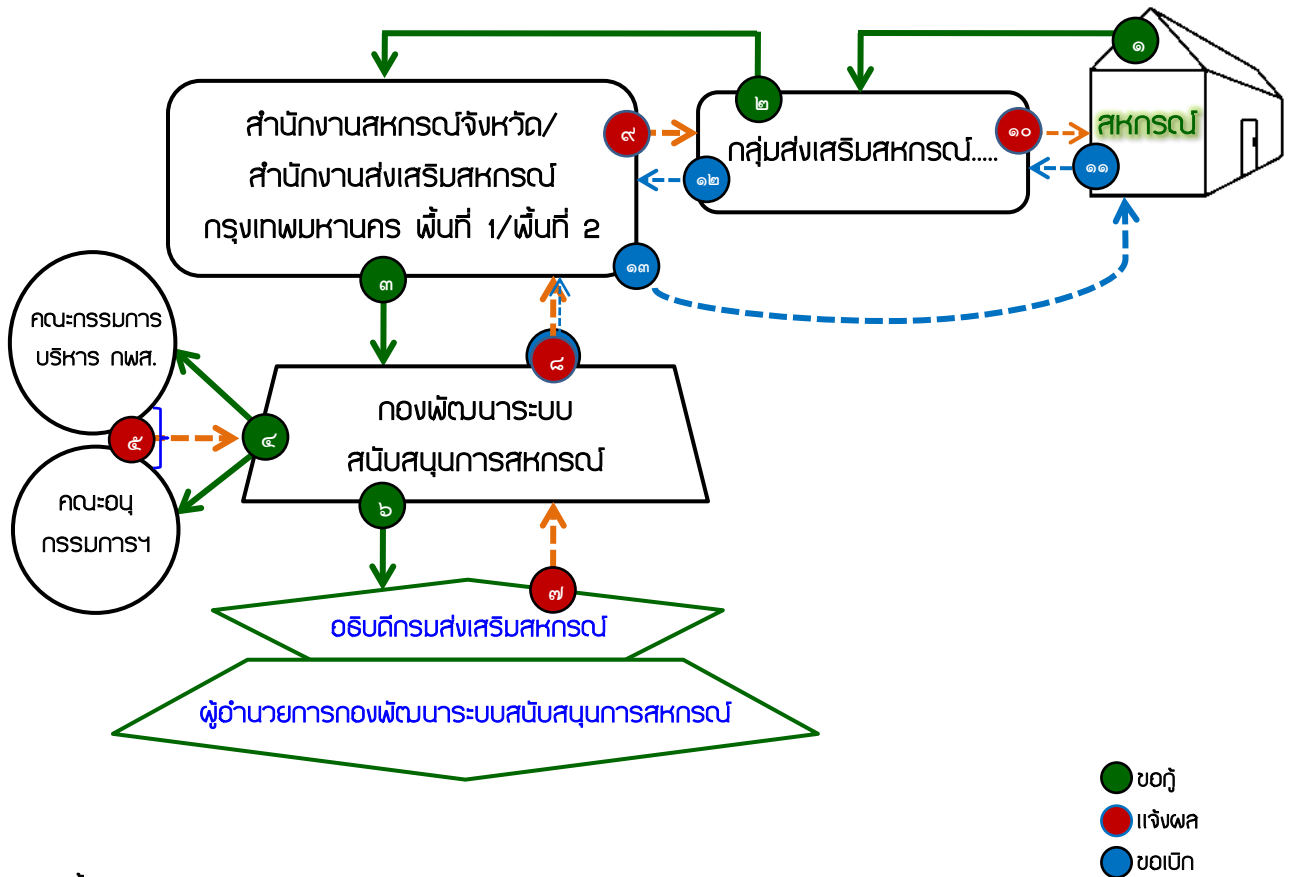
๑

สหกรณ์

๒

กลุ่มส่งเสริมสหกรณ์.....

๙

๑๐

๑๒

๑๑

สำนักงานสหกรณ์จังหวัด/
สำนักงานส่งเสริมสหกรณ์
กรุงเทพมหานคร พื้นที่ 1/พื้นที่ 2

๑๓

๓

๘

คณะกรรมการ
บริหาร กพส.

๕

๔

กองพัฒนาระบบ
สนับสนุนการสหกรณ์

คณะอนุ
กรรมการฯ

๖

๗

อธิบดีกรมส่งเสริมสหกรณ์

ผู้อำนวยการกองพัฒนาระบบสนับสนุนการสหกรณ์

ขอกู้

แจ้งผล

ขอเบิก